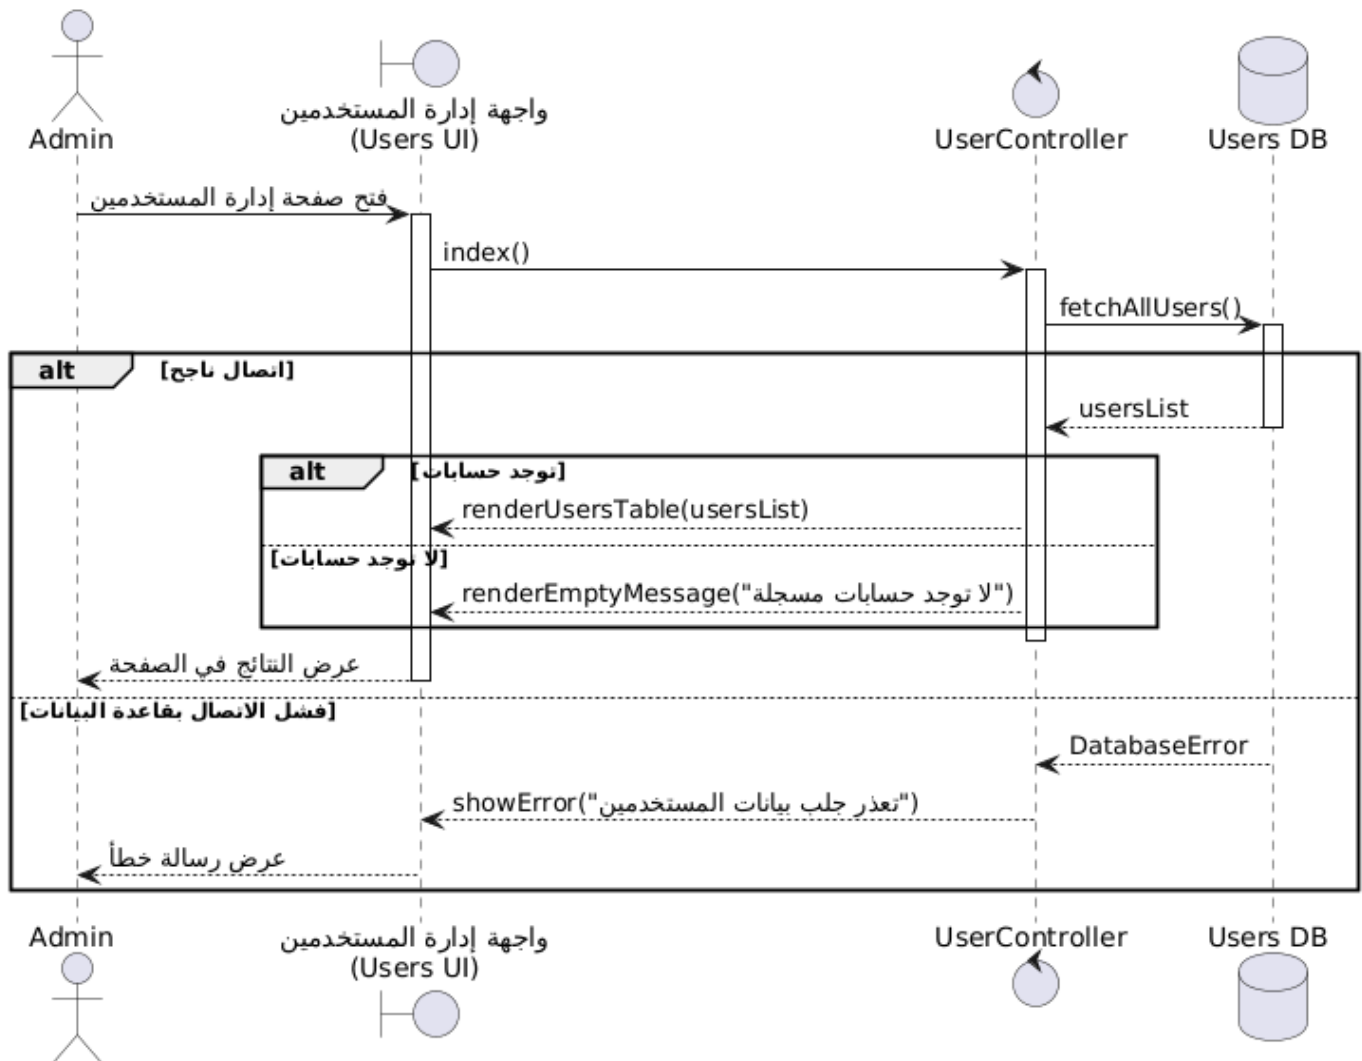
Admin

واجهة إدارة المستخدمين
(Users UI)

UserController

Users DB

فتح صفحة إدارة المستخدمين

index()

fetchAllUsers()

alt [اتصال ناجح]

usersList

alt [توجد حسابات]

renderUsersTable(usersList)

[لا توجد حسابات]

renderEmptyMessage("لا توجد حسابات مسجلة")

عرض النتائج في الصفحة

[فشل الاتصال بقاعدة البيانات]

DatabaseError

showError("تعذر جلب بيانات المستخدمين")

عرض رسالة خطأ

Admin

واجهة إدارة المستخدمين
(Users UI)

UserController

Users DB